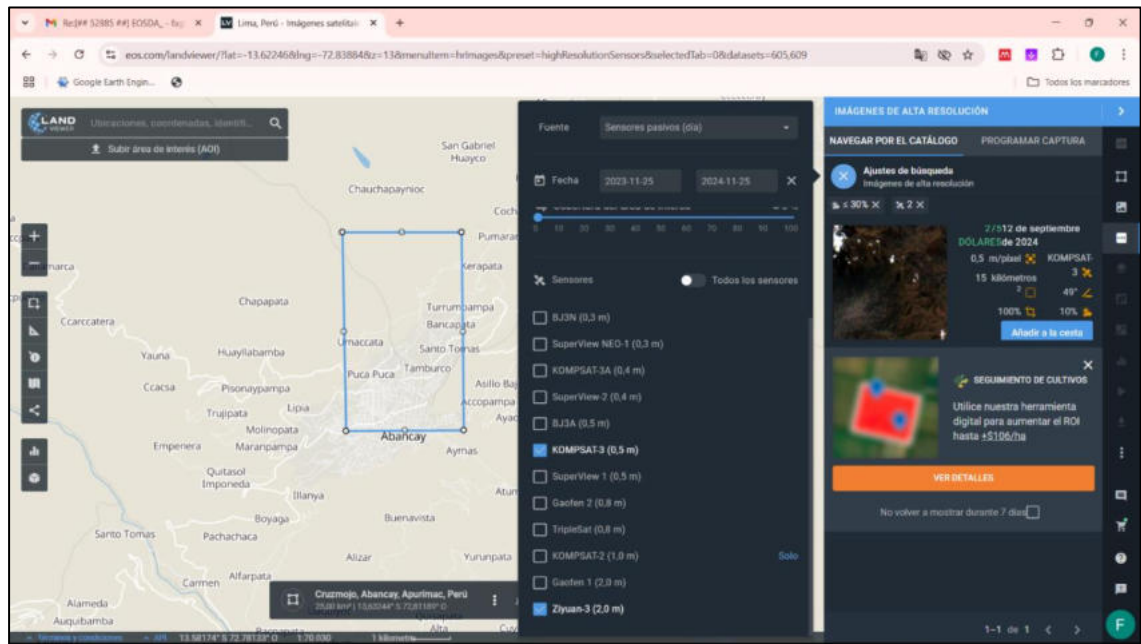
Re:[## 52885 ##] EOSDA_ - Baj
Lima, Perú - Imágenes satelitales
eos.com/landviewer/?lat=-13.62246&lng=-72.83884&z=13&menuItem=hrImages&preset=highResolutionSensors&selectedTab=0&datasets=605,609
Google Earth Engin...
Todos los marcadores

LAND VIEWER
Ubicaciones, coordenadas, identifi...
Subir área de interés (AOI)

San Gabriel
Huayco
Chauchapaynioc
Cochi
Pumarar
Kerapata
marca
Chapapata
Turrumbampa
Ccarccatera
Bancapata
Umaccata
Santo Tomas
Yauna
Huayllabamba
Tamburco
Puca Puca
Asillo Baj
Ccacsa
Pisonaypampa
Accopampa
Trujipata
Lipia
Ayac
Molinopata
Abancay
Empenera
Maranpampa
Aymas
Quitasol
Imponeda
Atun
Illanya
Boyaga
Buenavista
Santo Tomas
Pachachaca
Alizar
Yurunpata
Carmen
Alfarpata
Alameda
Auquibamba
Alta
Cruzmojo, Abancay, Apurímac, Perú
13.58174° S 72.78133° O
1:70 030
1 kilómetro

Fuente
Sensores pasivos (día)
Fecha
2023-11-25
2024-11-25
10 20 30 40 50 60 70 80 90 100
Sensores
Todos los sensores
BJ3N (0,3 m)
SuperView NEO-1 (0,3 m)
KOMPSAT-3A (0,4 m)
SuperView-2 (0,4 m)
BJ3A (0,5 m)
KOMPSAT-3 (0,5 m)
SuperView 1 (0,5 m)
Gaofen 2 (0,8 m)
TripleSat (0,8 m)
KOMPSAT-2 (1,0 m)
Solo
Gaofen 1 (2,0 m)
Ziyuan-3 (2,0 m)

IMÁGENES DE ALTA RESOLUCIÓN
NAVEGAR POR EL CATÁLOGO
PROGRAMAR CAPTURA
Ajustes de búsqueda
Imágenes de alta resolución
≤ 30% ×
2 ×
27 de 12 de septiembre
DÓLARES de 2024
0,5 m/píxel
KOMPSAT-3
15 kilómetros
49°
100%
10%
Añadir a la cesta
SEGUIMIENTO DE CULTIVOS
Utilice nuestra herramienta digital para aumentar el ROI hasta +$106/ha
VER DETALLES
No volver a mostrar durante 7 días
1-1 de 1
F